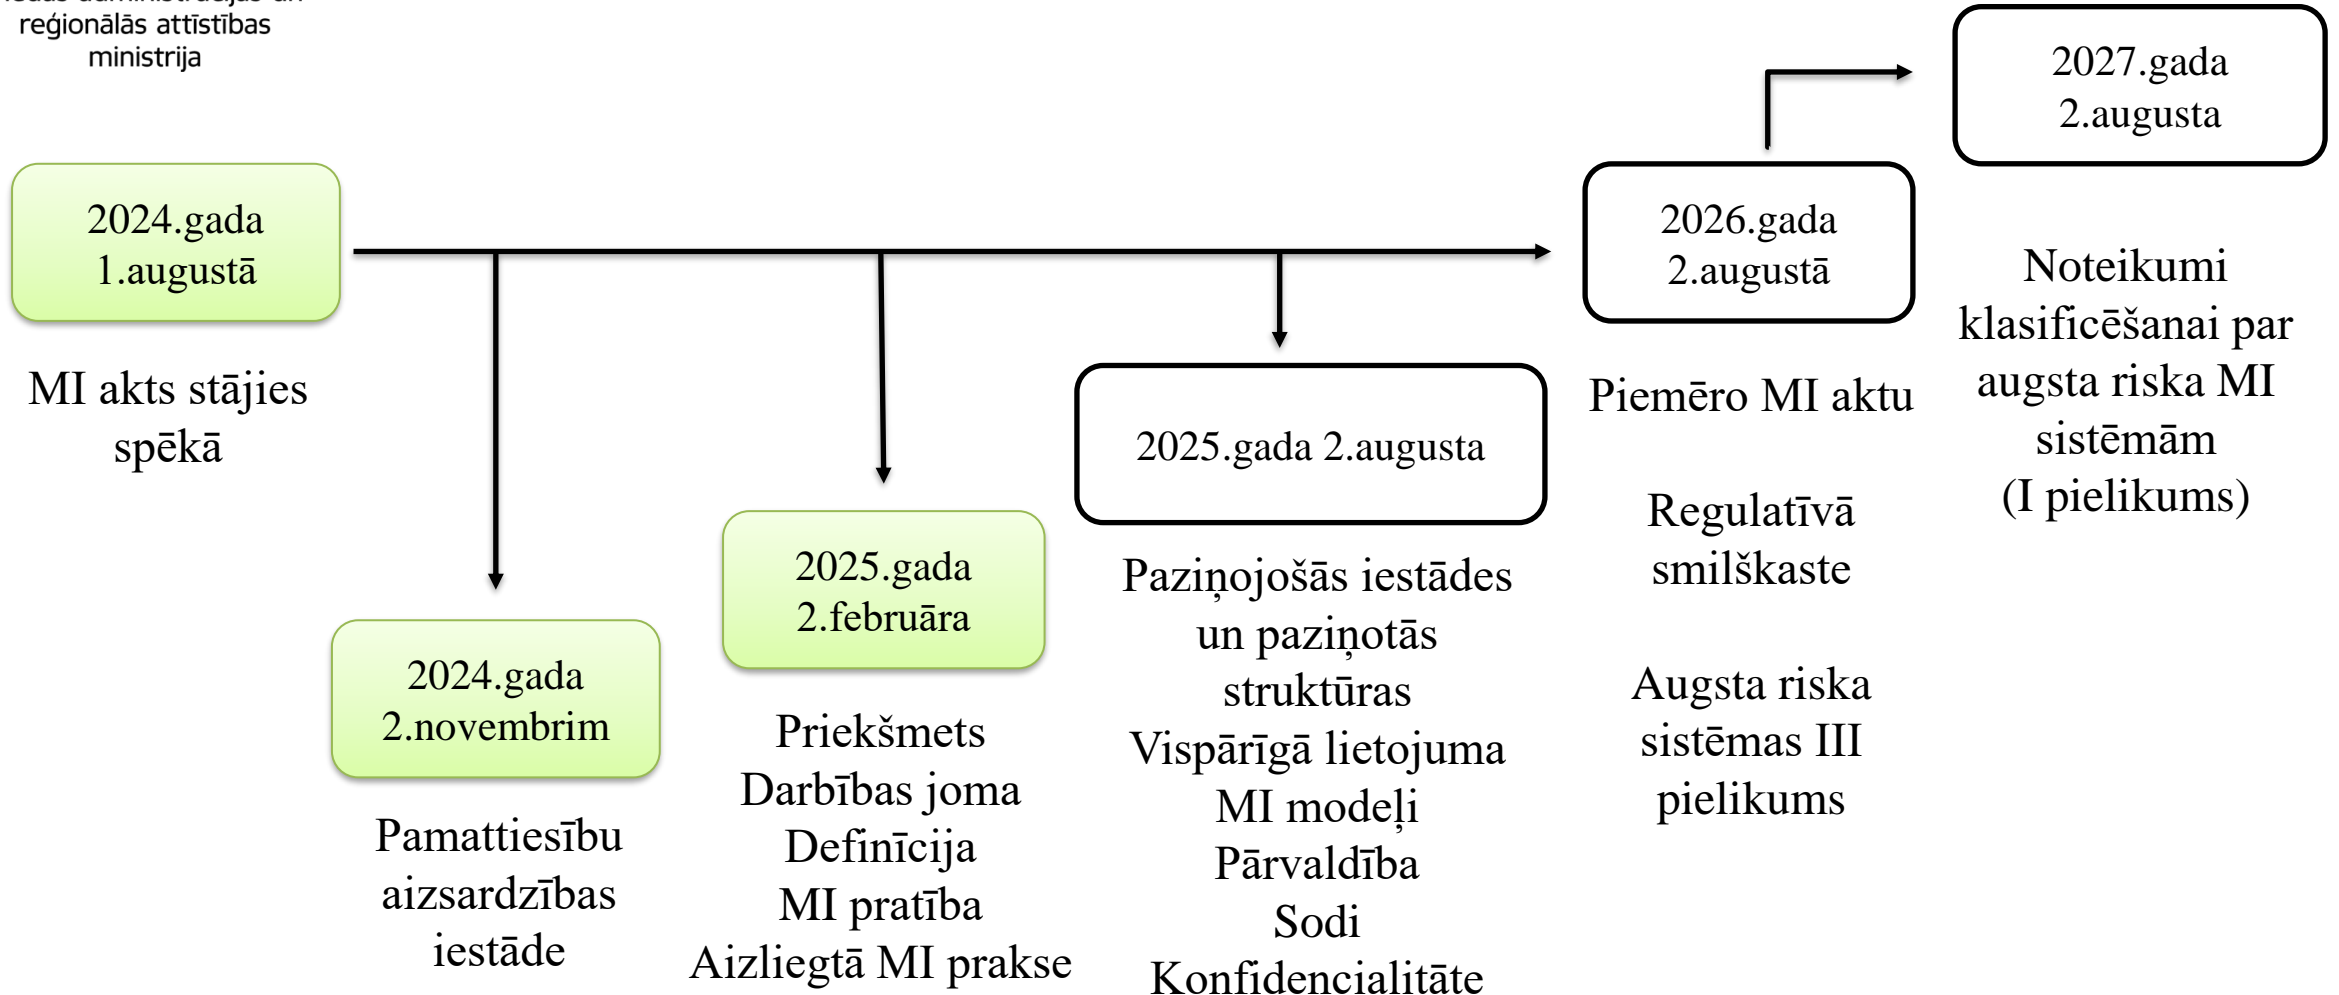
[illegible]
reģionālās attīstības
ministrija

2024.gada 1.augustā

MI akts stājies spēkā

2024.gada 2.novembrim

Pamattiesību aizsardzības iestāde

2025.gada 2.februāra

Priekšmets
Darbības joma
Definīcija
MI pratība
Aizliegtā MI prakse

2025.gada 2.augusta

Paziņojošās iestādes un paziņotās struktūras
Vispārīgā lietojuma MI modeļi
Pārvaldība
Sodi
Konfidencialitāte

2026.gada 2.augustā

Piemēro MI aktu

Regulatīvā smilškaste

Augsta riska sistēmas III pielikums

2027.gada 2.augusta

Noteikumi klasificēšanai par augsta riska MI sistēmām
(I pielikums)